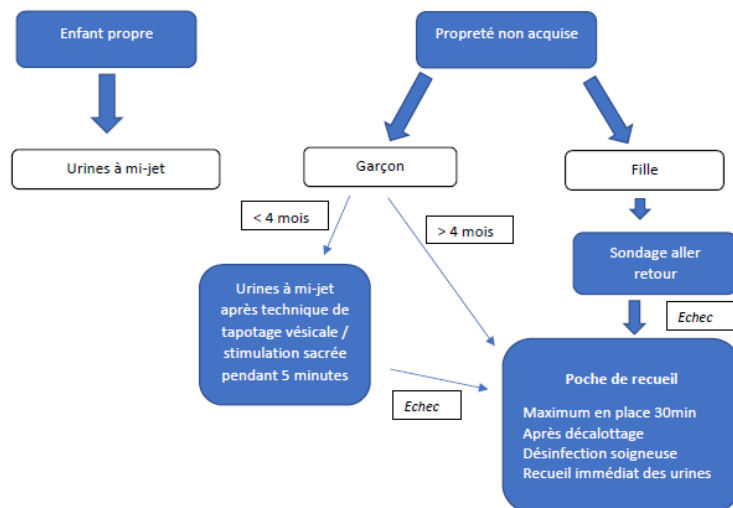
Enfant propre

Urines à mi-jet

Propreté non acquise

Garçon

< 4 mois

> 4 mois

Urines à mi-jet après technique de tapotage vésicale / stimulation sacrée pendant 5 minutes

Echec

Fille

Sondage aller retour

Echec

Poche de recueil

Maximum en place 30min
Après décalottage
Désinfection soigneuse
Recueil immédiat des urines